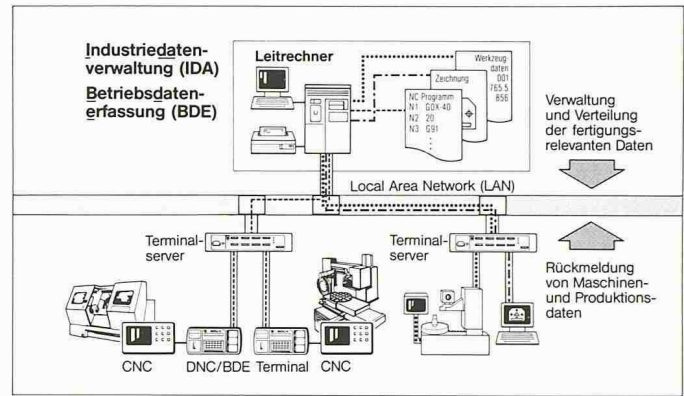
Industriedatenverwaltung (IDA)

Betriebsdatenerfassung (BDE)

Leitrechner

Werkzeugdaten
D01
765.5
856

Zeichnung

NC Programm
N1 G0X-40
N2 Z0
N3 G91

Verwaltung und Verteilung der fertigungsrelevanten Daten

Local Area Network (LAN)

Terminalserver

Terminalserver

Rückmeldung von Maschinen- und Produktionsdaten

CNC

DNC/BDE Terminal

CNC